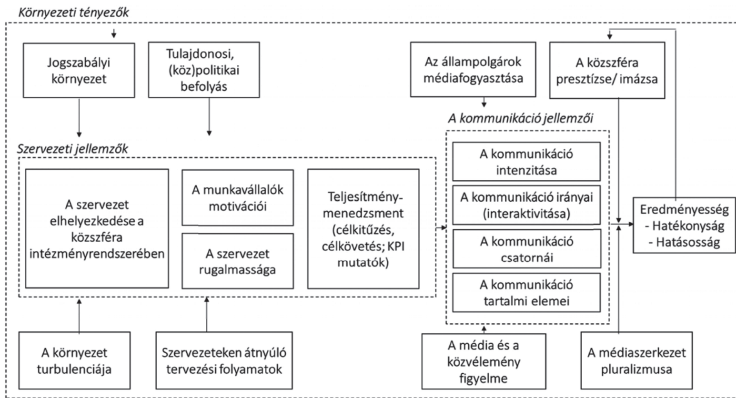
Környezeti tényezők

Jogszabályi környezet

Tulajdonosi, (köz)politikai befolyás

Az állampolgárok médiafogyasztása

A közszféra presztízse/ imázsa

A kommunikáció jellemzői

Szervezeti jellemzők

A szervezet elhelyezkedése a közszféra intézményrendszerében

A munkavállalók motivációi

A szervezet rugalmassága

Teljesítménymenedzsment (célkitűzés, célkövetés; KPI mutatók)

A kommunikáció intenzitása

A kommunikáció irányai (interaktivitása)

A kommunikáció csatornái

A kommunikáció tartalmi elemei

Eredményesség - Hatékonyság - Hatásosság

A környezet turbulenciája

Szervezeteken átnyúló tervezési folyamatok

A média és a közvélemény figyelme

A médiaszerkezet pluralizmusa